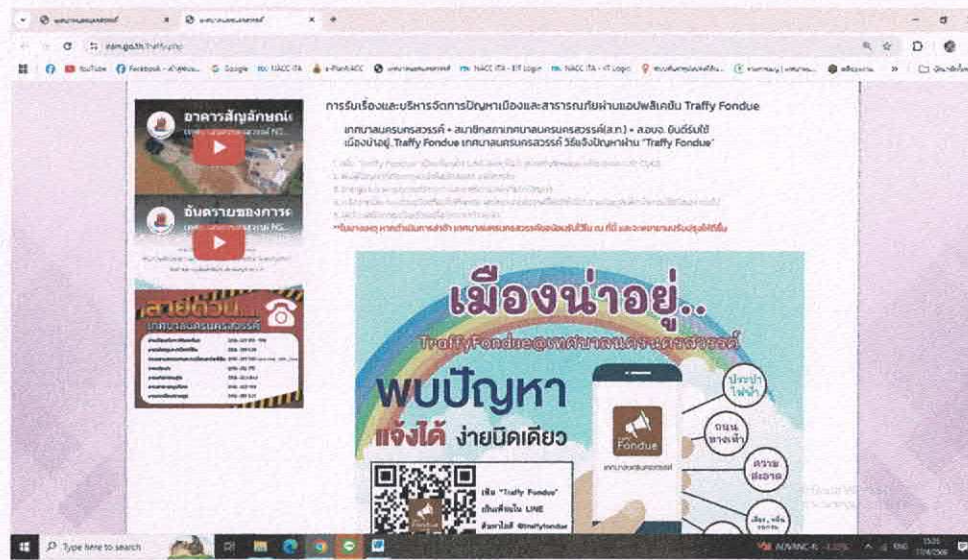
การรับเรื่องและบริหารจัดการปัญหาเมืองและสาธารณภัยผ่านแอปพลิเคชัน Traffy Fondue

เทศบาลนครนครสวรรค์ + สมาชิกสภาเทศบาลนครนครสวรรค์(ส.ท.) + ลอบจ. ยินดีรับใช้ เมืองน่าอยู่..Traffy Fondue เทศบาลนครนครสวรรค์ วิธีแจ้งปัญหาผ่าน "Traffy Fondue"

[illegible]

อาคารสัญลักษณ์

อันตรายของการ

สายด่วน
เทศบาลนครนครสวรรค์

เมืองน่าอยู่..
TraffyFondue@เทศบาลนครนครสวรรค์

พบปัญหา
แจ้งได้ ง่ายนิดเดียว

Fondue
เทศบาลนครนครสวรรค์

ประปา ไฟฟ้า
ถนน ทางเท้า
ความ สะอาด

เพิ่ม "Traffy Fondue" เป็นเพื่อนใน LINE
ค้นหาไลน์ @traffyfondue

Type here to search